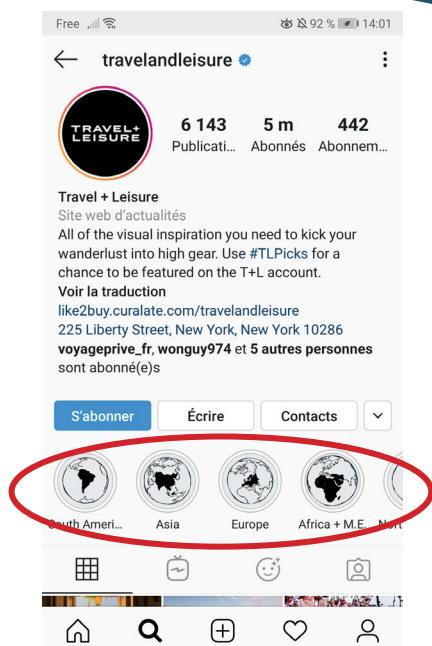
Free 92 % 14:01

travelandleisure

TRAVEL+ LEISURE

6 143 Publicati...

5 m Abonnés

442 Abonnem...

Travel + Leisure
Site web d'actualités
All of the visual inspiration you need to kick your wanderlust into high gear. Use #TLPicks for a chance to be featured on the T+L account.
Voir la traduction
like2buy.curalate.com/travelandleisure
225 Liberty Street, New York, New York 10286
voyageprive_fr, wonguy974 et 5 autres personnes sont abonné(e)s

S'abonner
Écrire
Contacts

South Ameri...
Asia
Europe
Africa + M.E.
Nort